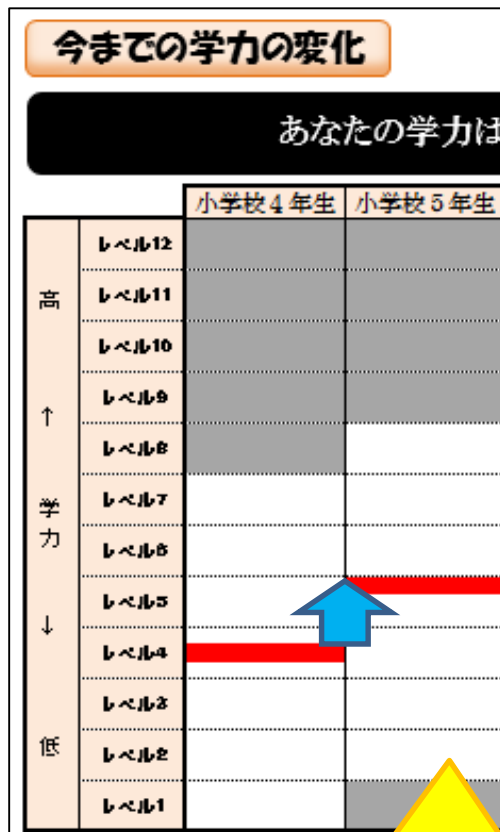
今までの学力の変化

あなたの学力は

| | | 小学校４年生 | 小学校５年生 |
|---|---|---|---|
| 高 | レベル12 | | |
| | レベル11 | | |
| | レベル10 | | |
| ↑ | レベル9 | | |
| | レベル8 | | |
| 学 | レベル7 | | |
| 力 | レベル6 | | |
| | レベル5 | | |
| ↓ | レベル4 | | |
| | レベル3 | | |
| 低 | レベル2 | | |
| | レベル1 | | |